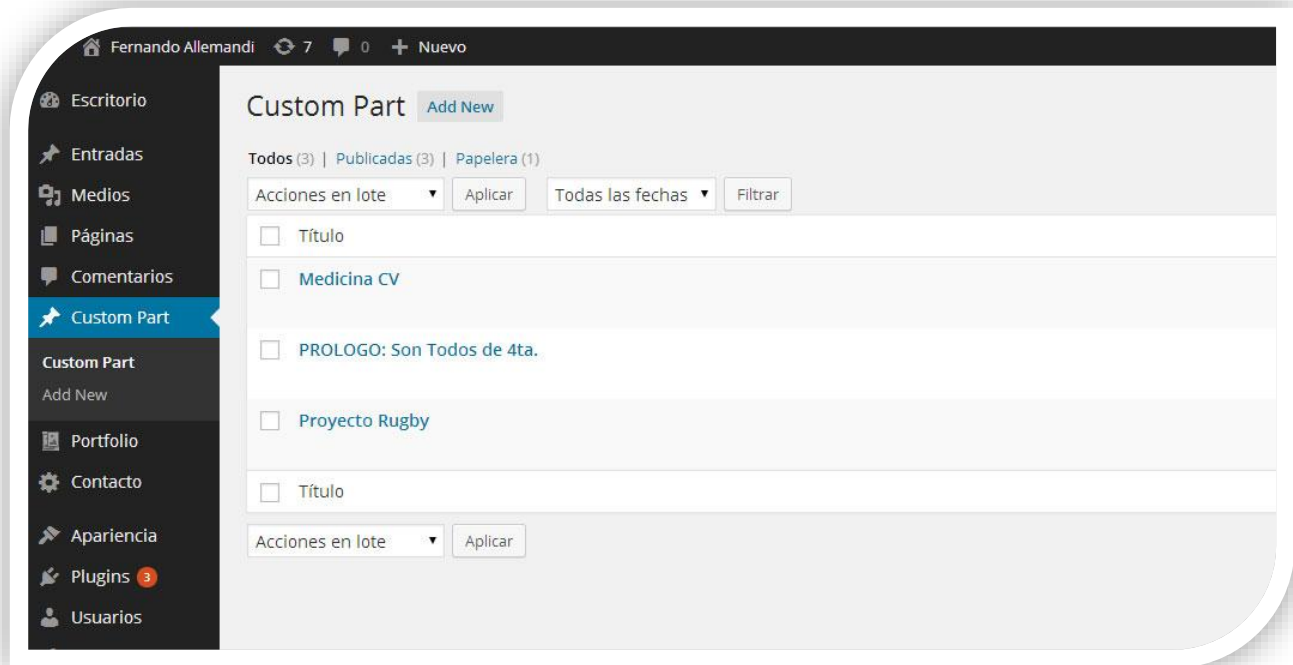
Fernando Allemandi 7 0 + Nuevo

Escritorio
Entradas
Medios
Páginas
Comentarios
Custom Part
Custom Part
Add New
Portfolio
Contacto
Apariencia
Plugins 3
Usuarios

Custom Part Add New

Todos (3) | Publicadas (3) | Papelera (1)

Acciones en lote Aplicar Todas las fechas Filtrar

Título
Medicina CV
PROLOGO: Son Todos de 4ta.
Proyecto Rugby
Título

Acciones en lote Aplicar